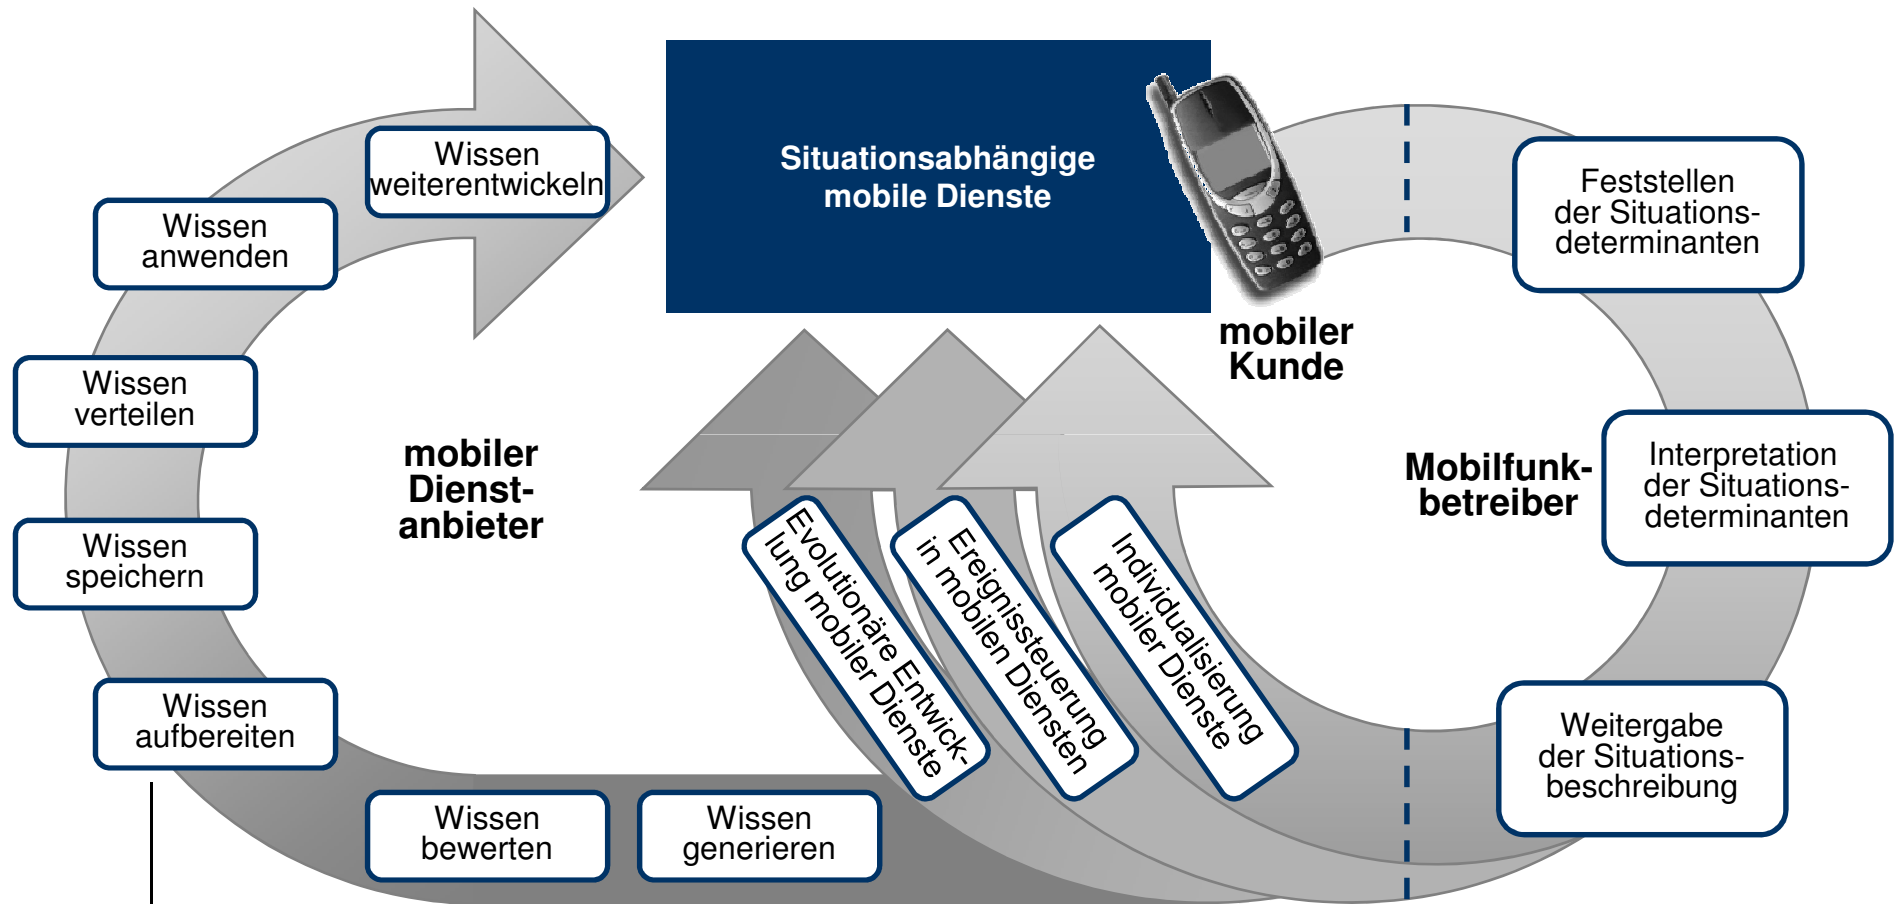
Situationsabhängige mobile Dienste

Wissen weiterentwickeln

Wissen anwenden

Wissen verteilen

Wissen speichern

Wissen aufbereiten

Wissen bewerten

Wissen generieren

mobiler Dienstanbieter

mobiler Kunde

Mobilfunkbetreiber

Feststellen der Situationsdeterminanten

Interpretation der Situationsdeterminanten

Weitergabe der Situationsbeschreibung

Evolutionäre Entwicklung mobiler Dienste

Ereignissteuerung in mobilen Diensten

Individualisierung mobiler Dienste